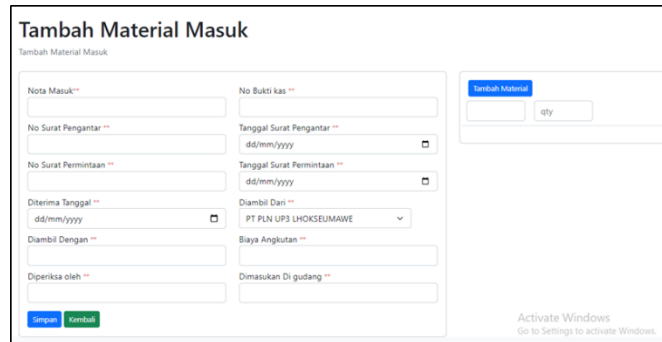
Tambah Material Masuk

Tambah Material Masuk

Nota Masuk**

No Bukti kas **

No Surat Pengantar **

Tanggal Surat Pengantar **

dd/mm/yyyy

No Surat Permintaan **

Tanggal Surat Permintaan **

dd/mm/yyyy

Diterima Tanggal **

dd/mm/yyyy

Diambil Dari **

PT PLN UP3 LHOKSEUMAWE

Diambil Dengan **

Biaya Angkutan **

Diperiksa oleh **

Dimasukan Di gudang **

Simpan Kembali

Tambah Material

qty

Activate Windows
Go to Settings to activate Windows.